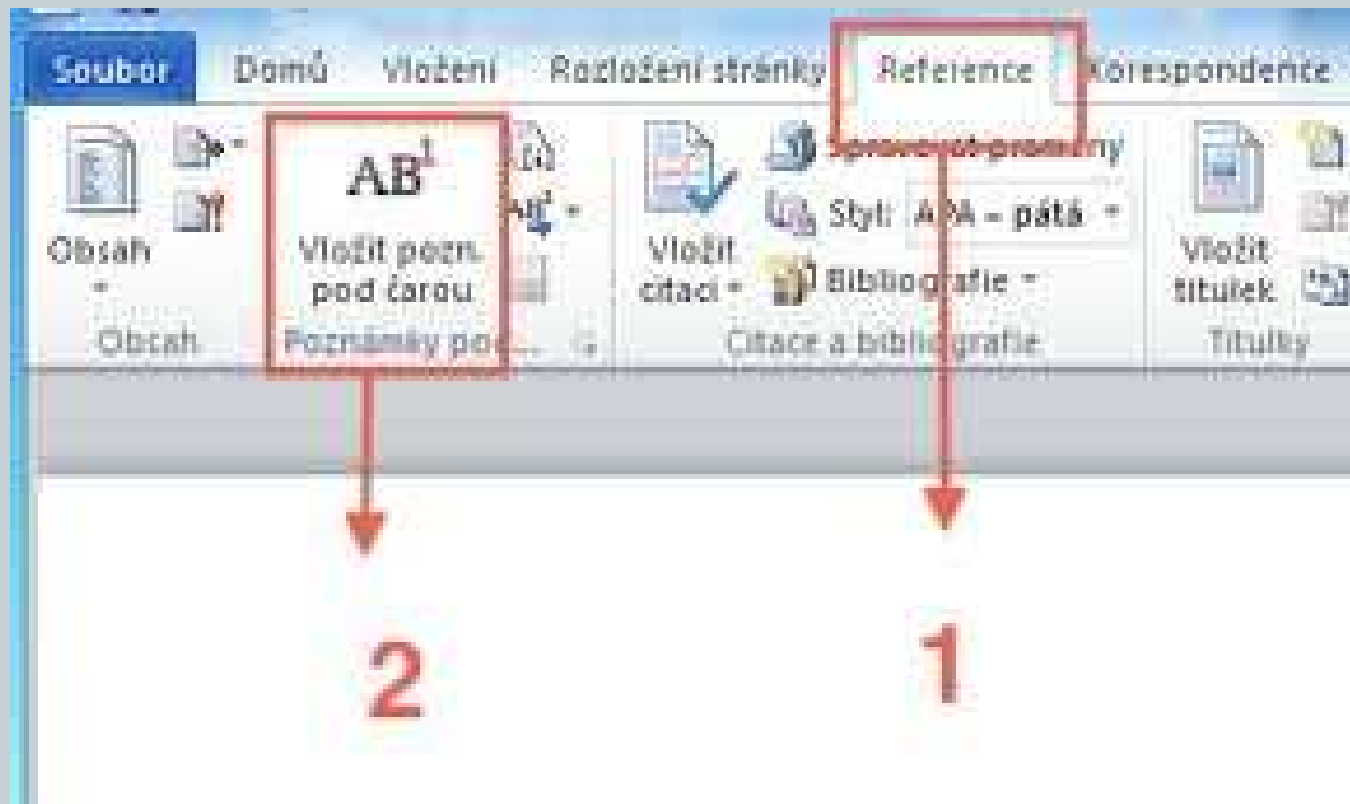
Soubor Domů Vložení Rozložení stránky Reference Korespondence

Obsah
Obsah

$AB^1$
Vložit pozn. pod čarou
Poznámky pod...

Vložit citaci
Spravovat prameny
Styl: APA – pátá
Bibliografie
Citace a bibliografie

Vložit titulek
Titulky

2

1